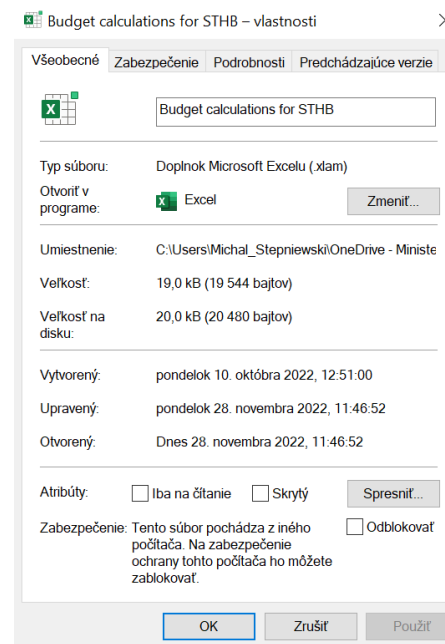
Budget calculations for STHB – vlastnosti

Všeobecné | Zabezpečenie | Podrobnosti | Predchádzajúce verzie

Budget calculations for STHB

Typ súboru: Doplnok Microsoft Excelu (.xlam)

Otvoriť v programe: Excel

Zmeniť...

Umiestnenie: C:\Users\Michal_Stepniewski\OneDrive - Ministe

Veľkosť: 19,0 kB (19 544 bajtov)

Veľkosť na disku: 20,0 kB (20 480 bajtov)

Vytvorený: pondelok 10. októbra 2022, 12:51:00

Upravený: pondelok 28. novembra 2022, 11:46:52

Otvorený: Dnes 28. novembra 2022, 11:46:52

Atribúty: Iba na čítanie Skrytý

Spresniť...

Zabezpečenie: Tento súbor pochádza z iného počítača. Na zabezpečenie ochrany tohto počítača ho môžete zablokovať.

Odblokovať

OK | Zrušiť | Použiť